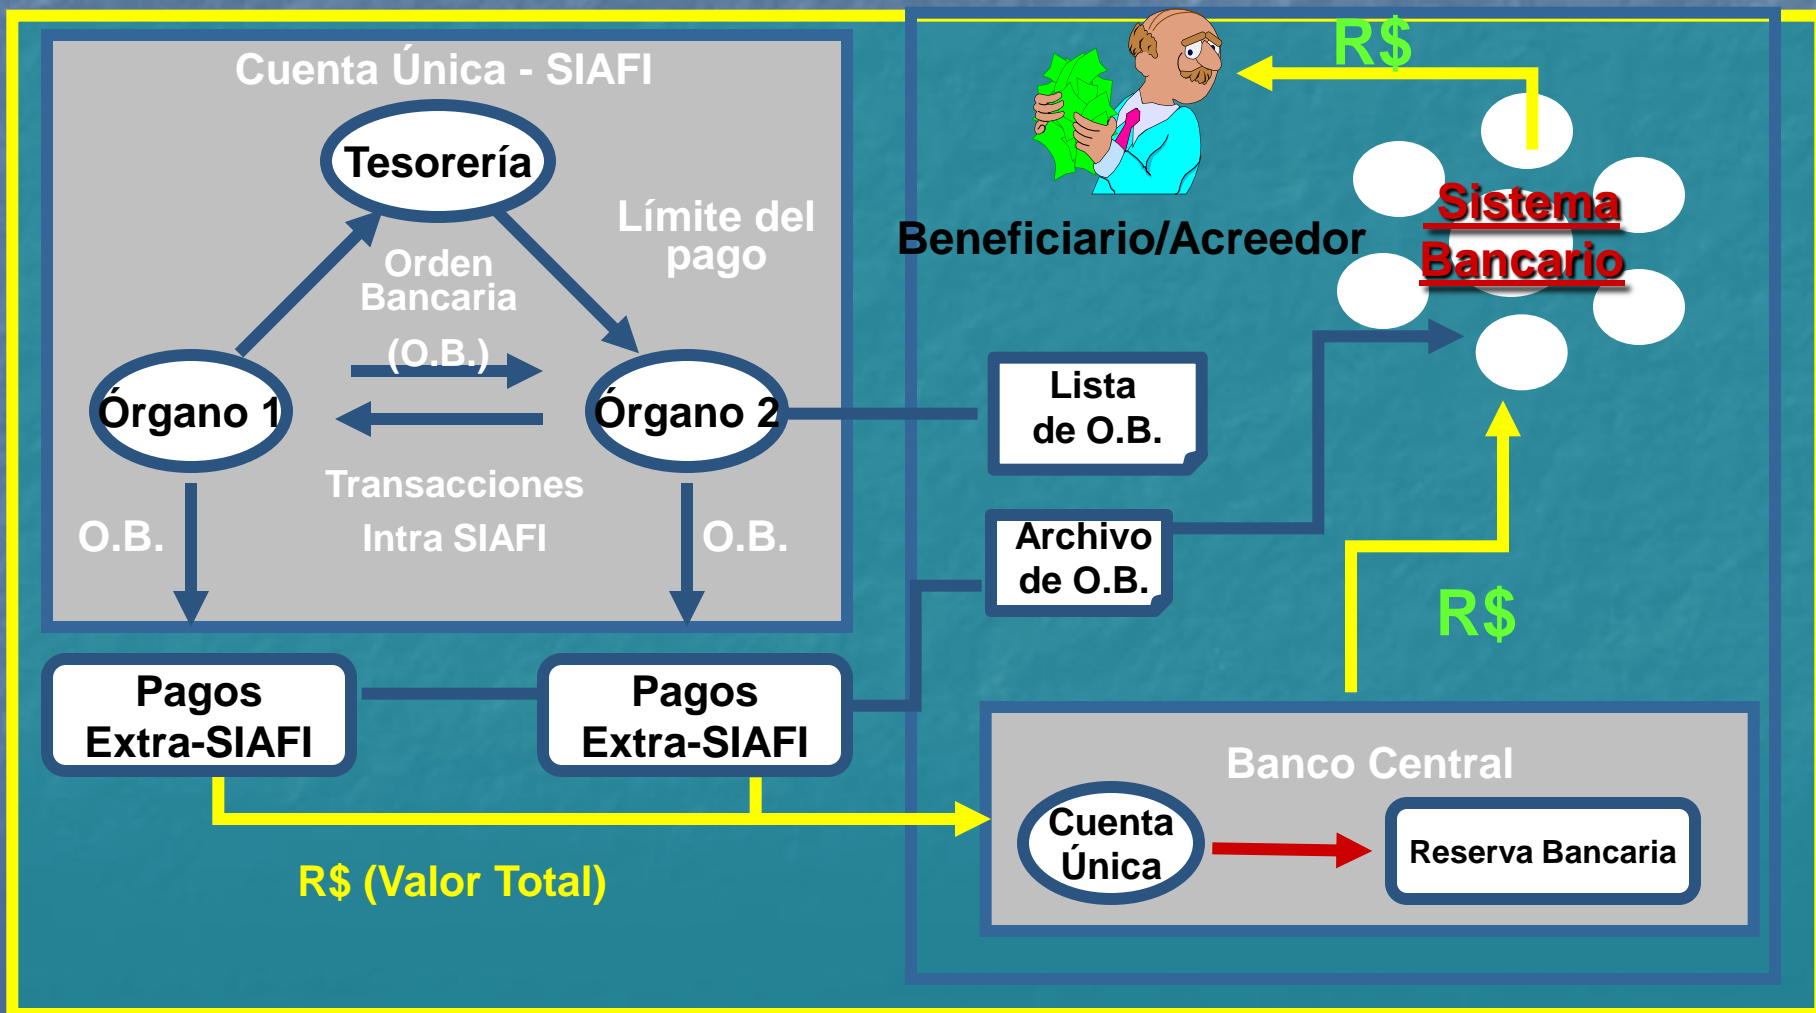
Cuenta Única - SIAFI

Tesorería

Límite del pago

Orden Bancaria (O.B.)

Órgano 1

Órgano 2

Transacciones Intra SIAFI

O.B.

O.B.

Pagos Extra-SIAFI

Pagos Extra-SIAFI

R$ (Valor Total)

R$

Beneficiario/Acreedor

Sistema Bancario

Lista de O.B.

Archivo de O.B.

R$

Banco Central

Cuenta Única

Reserva Bancaria